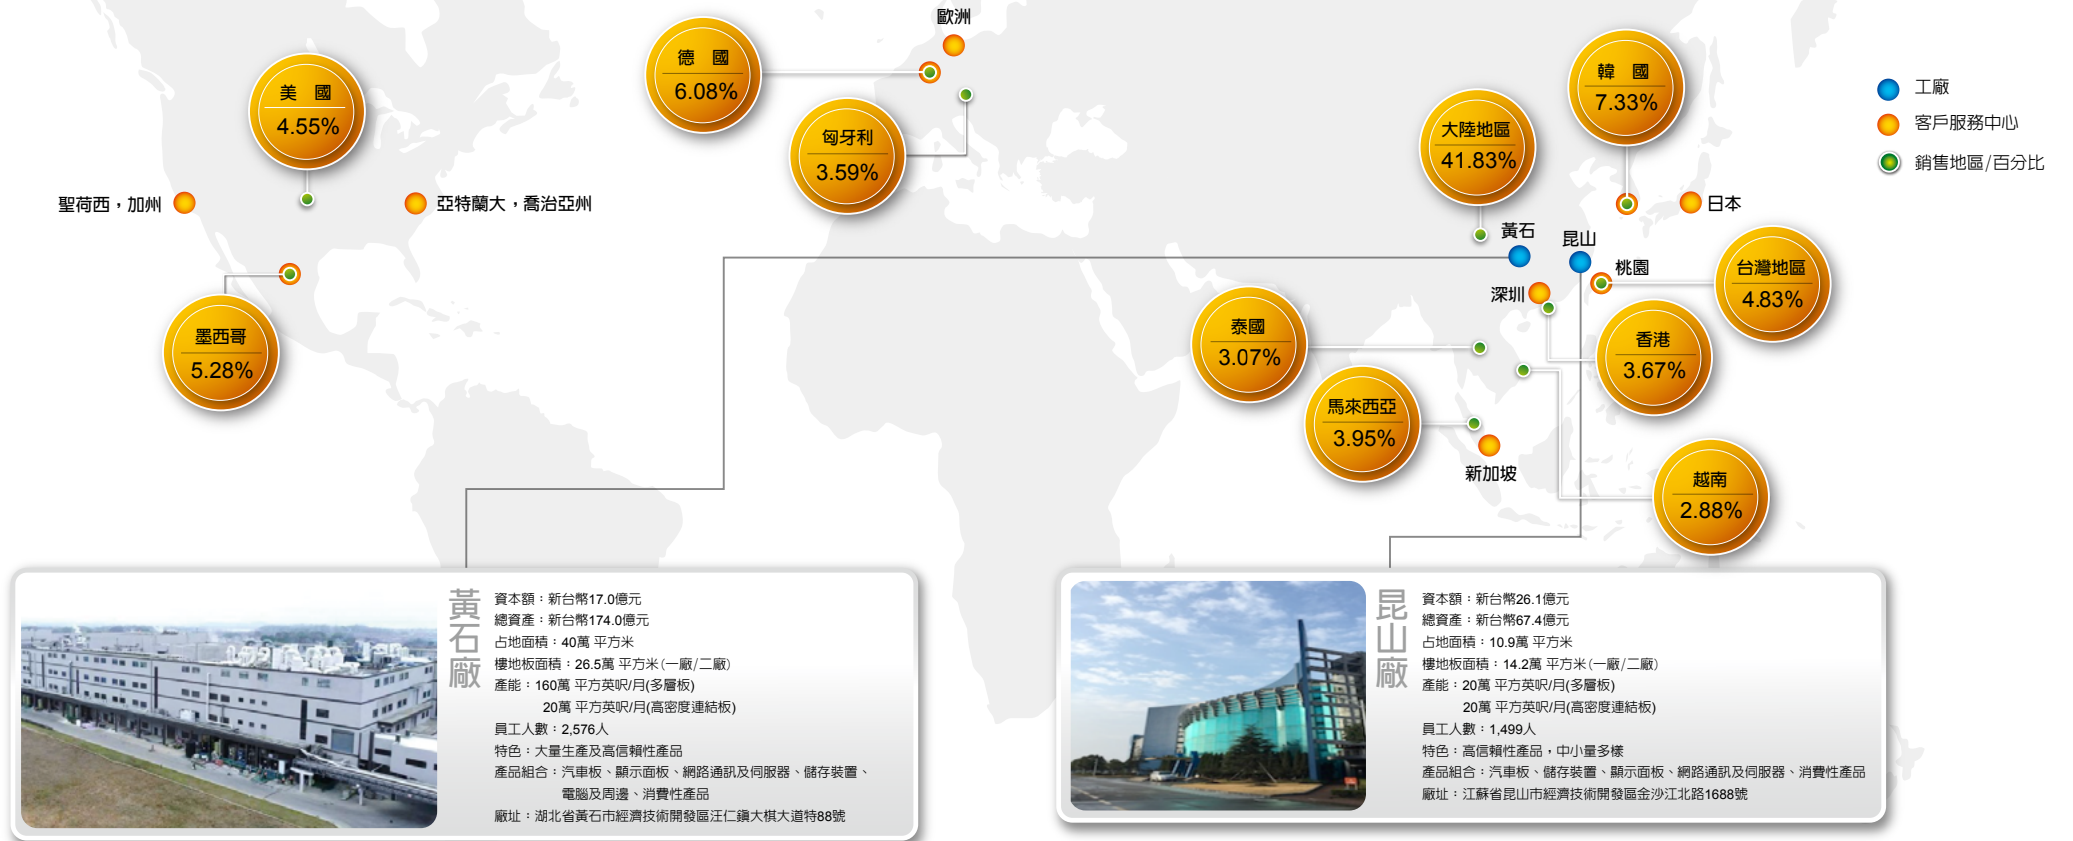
工廠
客戶服務中心
銷售地區/百分比

歐洲

德 國
6.08%

匈牙利
3.59%

美 國
4.55%

聖荷西，加州

亞特蘭大，喬治亞州

墨西哥
5.28%

韓 國
7.33%

大陸地區
41.83%

日本

黃石

昆山

桃園

台灣地區
4.83%

深圳

泰國
3.07%

香港
3.67%

馬來西亞
3.95%

新加坡

越南
2.88%

黃石廠
資本額：新台幣17.0億元
總資產：新台幣174.0億元
占地面積：40萬 平方米
樓地板面積：26.5萬 平方米(一廠/二廠)
產能：160萬 平方英呎/月(多層板)
20萬 平方英呎/月(高密度連結板)
員工人數：2,576人
特色：大量生產及高信賴性產品
產品組合：汽車板、顯示面板、網路通訊及伺服器、儲存裝置、電腦及周邊、消費性產品
廠址：湖北省黃石市經濟技術開發區汪仁鎮大棋大道特88號

昆山廠
資本額：新台幣26.1億元
總資產：新台幣67.4億元
占地面積：10.9萬 平方米
樓地板面積：14.2萬 平方米(一廠/二廠)
產能：20萬 平方英呎/月(多層板)
20萬 平方英呎/月(高密度連結板)
員工人數：1,499人
特色：高信賴性產品，中小量多樣
產品組合：汽車板、儲存裝置、顯示面板、網路通訊及伺服器、消費性產品
廠址：江蘇省昆山市經濟技術開發區金沙江北路1688號